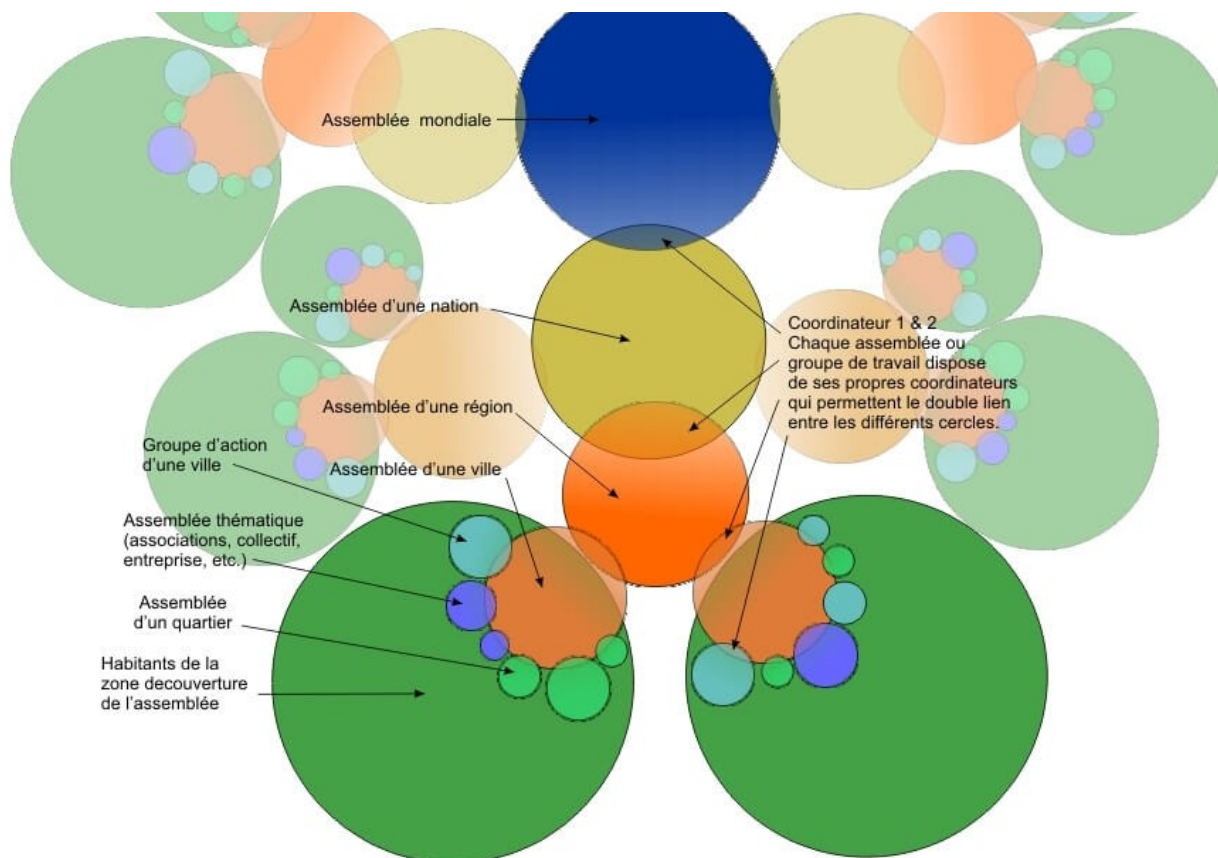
Assemblée mondiale

Assemblée d’une nation

Coordinateur 1 & 2
Chaque assemblée ou groupe de travail dispose de ses propres coordinateurs qui permettent le double lien entre les différents cercles.

Assemblée d’une région

Groupe d’action d’une ville

Assemblée d’une ville

Assemblée thématique (associations, collectif, entreprise, etc.)

Assemblée d’un quartier

Habitants de la zone decouverture de l’assemblée